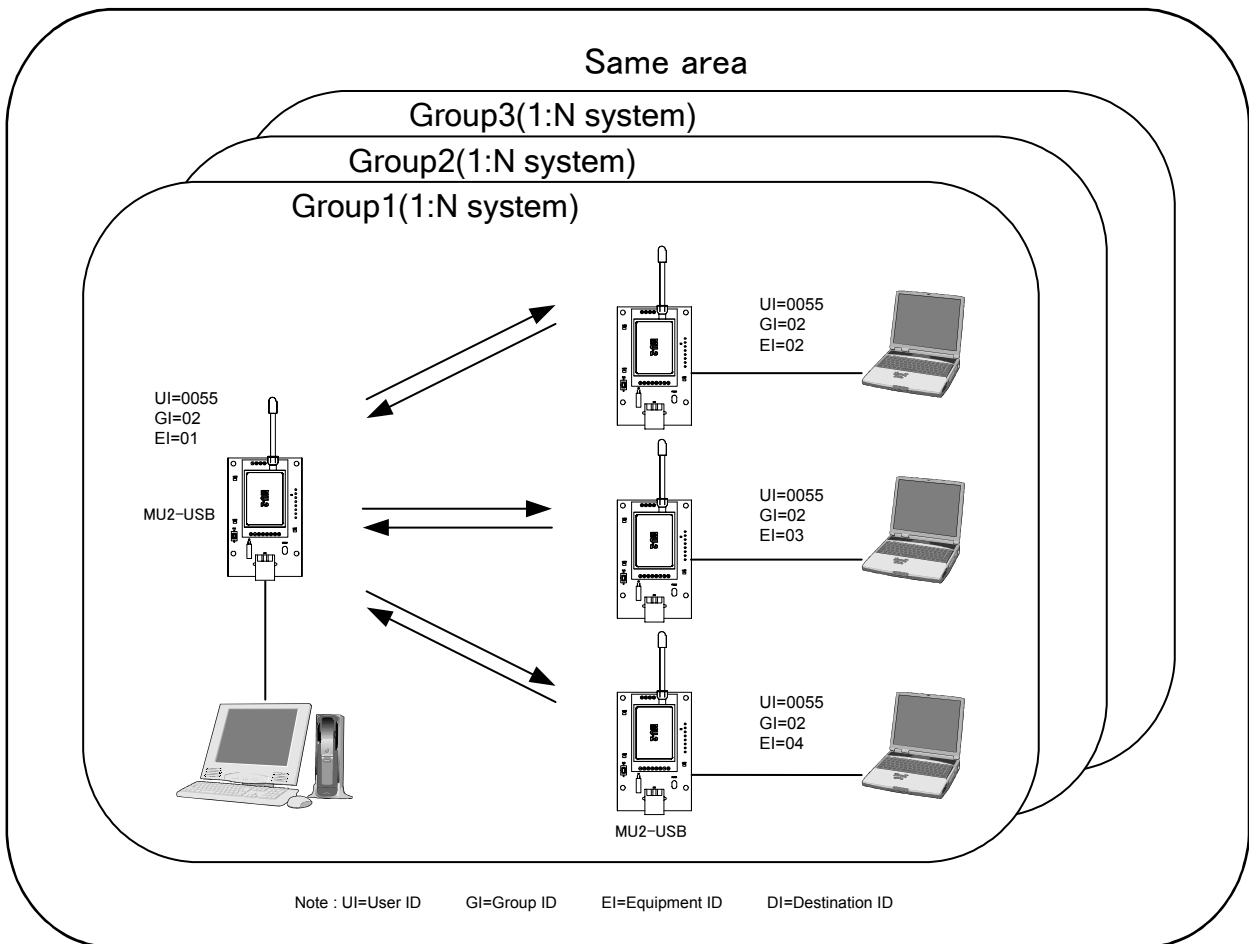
Same area

Group3(1:N system)

Group2(1:N system)

Group1(1:N system)

UI=0055
GI=02
EI=01

MU2-USB

UI=0055
GI=02
EI=02

UI=0055
GI=02
EI=03

UI=0055
GI=02
EI=04

MU2-USB

Note : UI=User ID GI=Group ID EI=Equipment ID DI=Destination ID